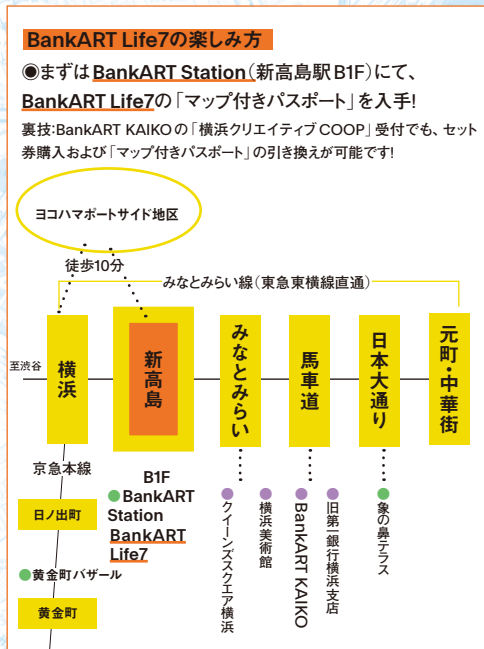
BankART Life7の楽しみ方

◉まずはBankART Station（新高島駅 B1F）にて、BankART Life7の「マップ付きパスポート」を入手!

裏技:BankART KAIKOの「横浜クリエイティブCOOP」受付でも、セット券購入および「マップ付きパスポート」の引き換えが可能です!

ヨコハマポートサイド地区

徒歩10分

みなとみらい線（東急東横線直通）

至渋谷

横浜

新高島

みなとみらい

馬車道

日本大通り

元町・中華街

京急本線

B1F
BankART Station
BankART Life7

クイーンズスクエア横浜

横浜美術館

BankART KAIKO

旧第一銀行横浜支店

象の鼻テラス

日ノ出町

黄金町バザール

黄金町